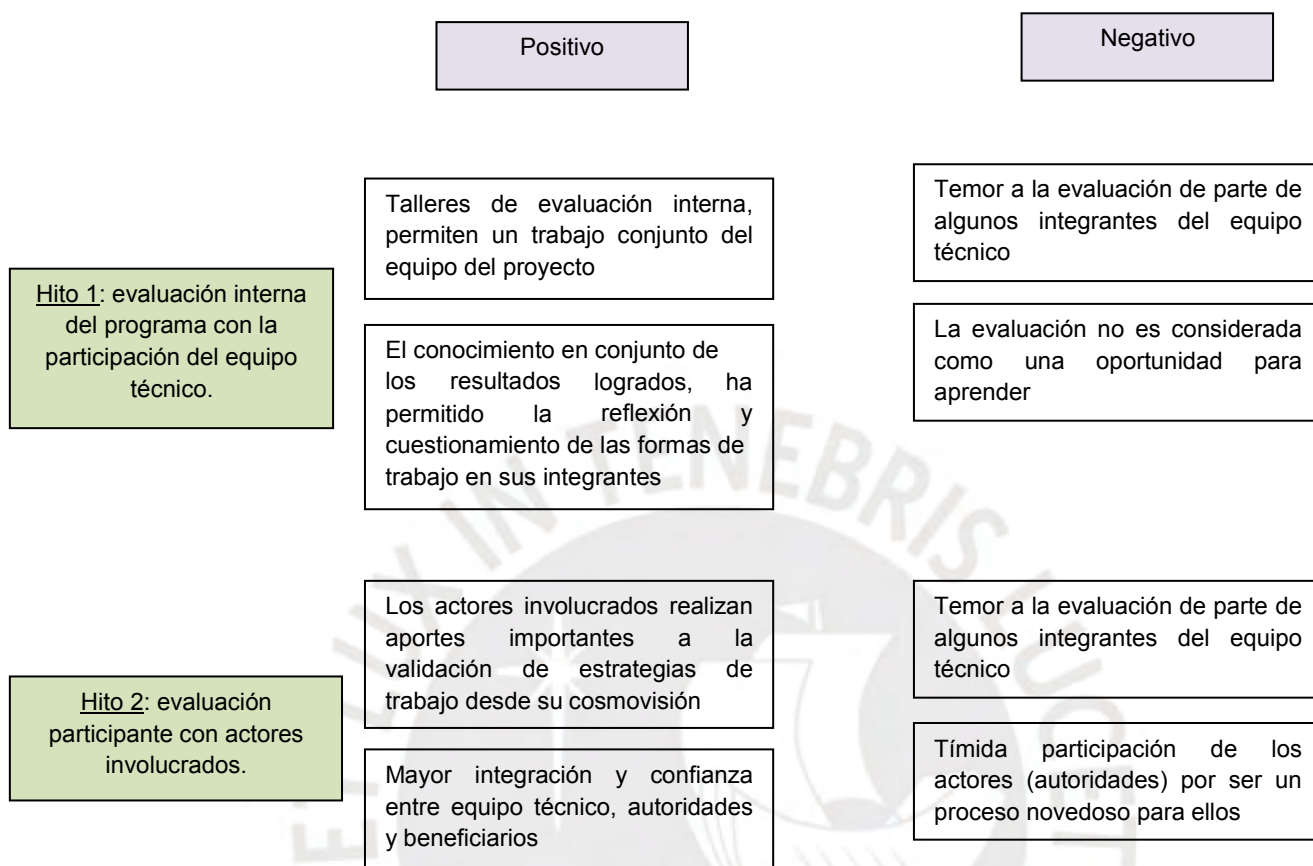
Positivo

Negativo

Hito 1: evaluación interna del programa con la participación del equipo técnico.

Talleres de evaluación interna, permiten un trabajo conjunto del equipo del proyecto

El conocimiento en conjunto de los resultados logrados, ha permitido la reflexión y cuestionamiento de las formas de trabajo en sus integrantes

Temor a la evaluación de parte de algunos integrantes del equipo técnico

La evaluación no es considerada como una oportunidad para aprender

Hito 2: evaluación participante con actores involucrados.

Los actores involucrados realizan aportes importantes a la validación de estrategias de trabajo desde su cosmovisión

Mayor integración y confianza entre equipo técnico, autoridades y beneficiarios

Temor a la evaluación de parte de algunos integrantes del equipo técnico

Tímida participación de los actores (autoridades) por ser un proceso novedoso para ellos